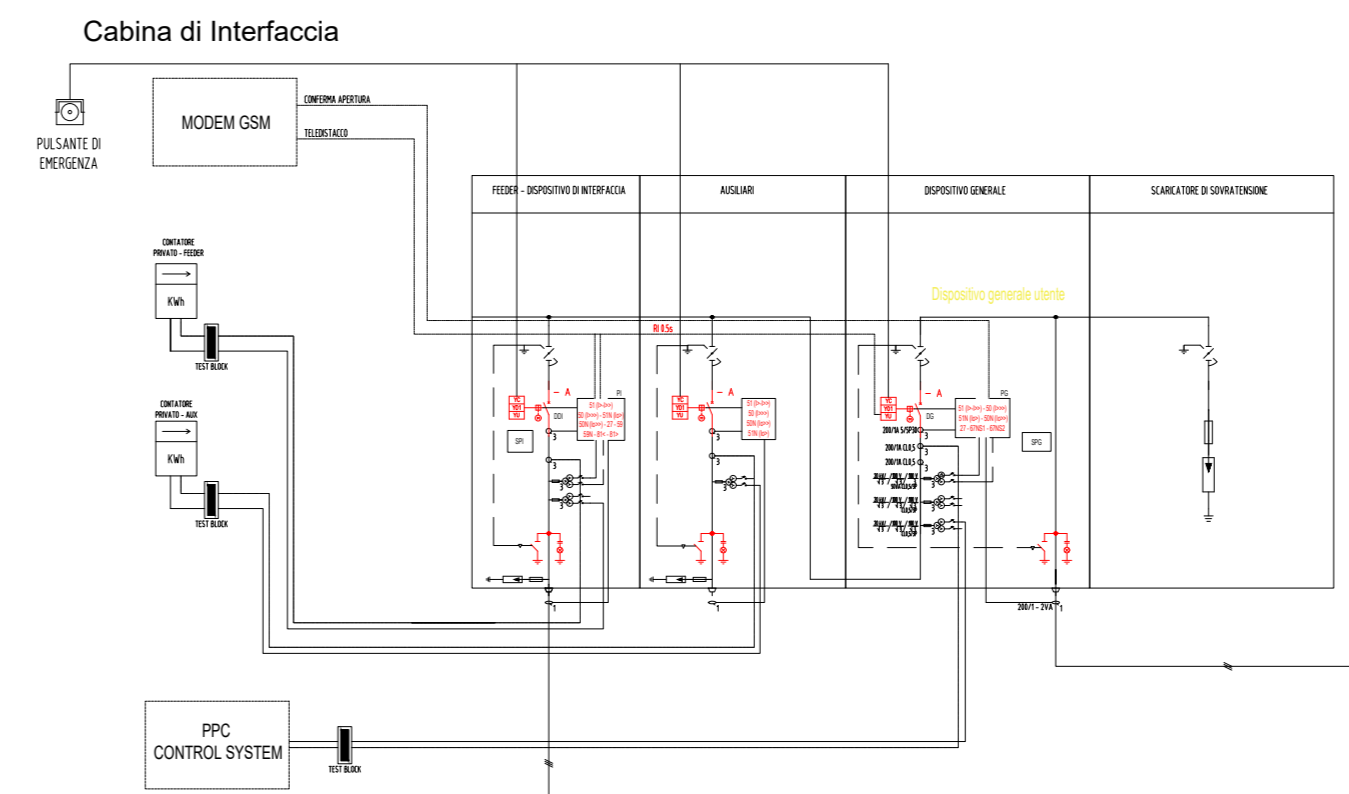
Cabina di Interfaccia

PULSANTE DI EMERGENZA

MODEM GSM

CONFERMA APERTURA

TELEDISTACCO

FEEDER - DISPOSITIVO DI INTERFACCIA

AUSILIARI

DISPOSITIVO GENERALE

SCARICATORE DI SOVRATENSIONE

CONTATORE PRIVATO - FEEDER

KWh

TEST BLOCK

CONTATORE PRIVATO - AUX

KWh

TEST BLOCK

Dispositivo generale utente

RI 0.5s

A

A

A

YC YO1 YU

YC YO1 YU

YC YO1 YU

DDI

DG

PI

PG

51 (I>-I>>) 50 (I>>>) - 51N (Io>) 50N (Io>>) - 27 - 59 59N - 81< - 81>

51 (I>-I>>) 50 (I>>>) 50N (Io>>) 51N (Io>)

51 (I>-I>>) - 50 (I>>>) 51N (Io>) - 50N (Io>>) 27 - 67NS1 - 67NS2

SPI

SPG

200/1A 5/5P30

200/1A CL0.5

200/1A CL0.5

3

3

3

3

3

3

1

1

1

200/1 - 2VA

PPC CONTROL SYSTEM

TEST BLOCK